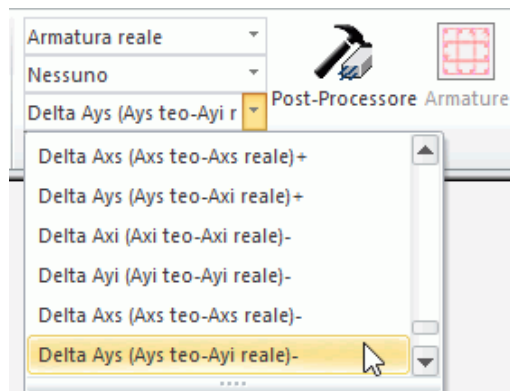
Armatura reale
Nessuno
Delta Ays (Ays teo-Ayi r
Post-Processore
Armature
Delta Axs (Axs teo-Axs reale)+
Delta Ays (Ays teo-Axi reale)+
Delta Axi (Axi teo-Axi reale)-
Delta Ayi (Ayi teo-Ayi reale)-
Delta Axs (Axs teo-Axs reale)-
Delta Ays (Ays teo-Ayi reale)-